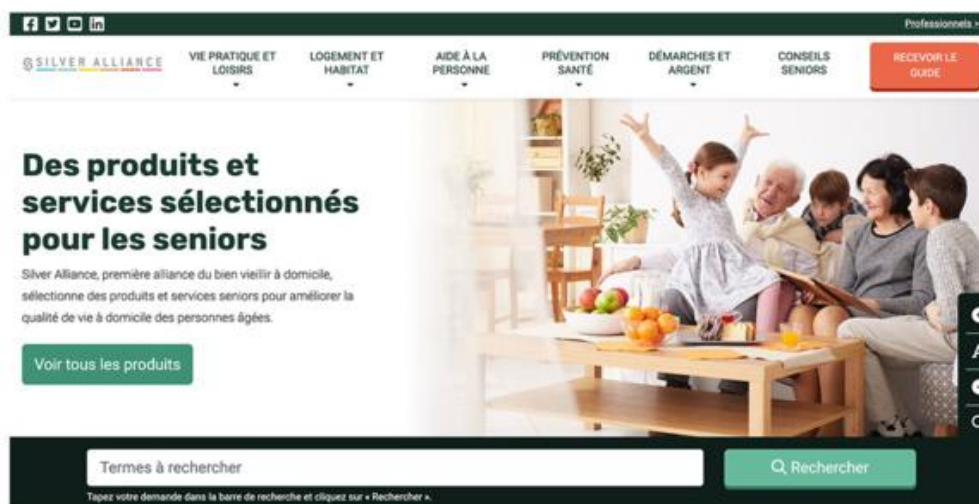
Professionnels >

SILVER ALLIANCE

VIE PRATIQUE ET LOISIRS

LOGEMENT ET HABITAT

AIDE À LA PERSONNE

PRÉVENTION SANTÉ

DÉMARCHES ET ARGENT

CONSEILS SENIORS

RECEVOIR LE GUIDE

Des produits et services sélectionnés pour les seniors

Silver Alliance, première alliance du bien vieillir à domicile, sélectionne des produits et services seniors pour améliorer la qualité de vie à domicile des personnes âgées.

Voir tous les produits

Termes à rechercher

Rechercher

Tapez votre demande dans la barre de recherche et cliquez sur « Rechercher ».